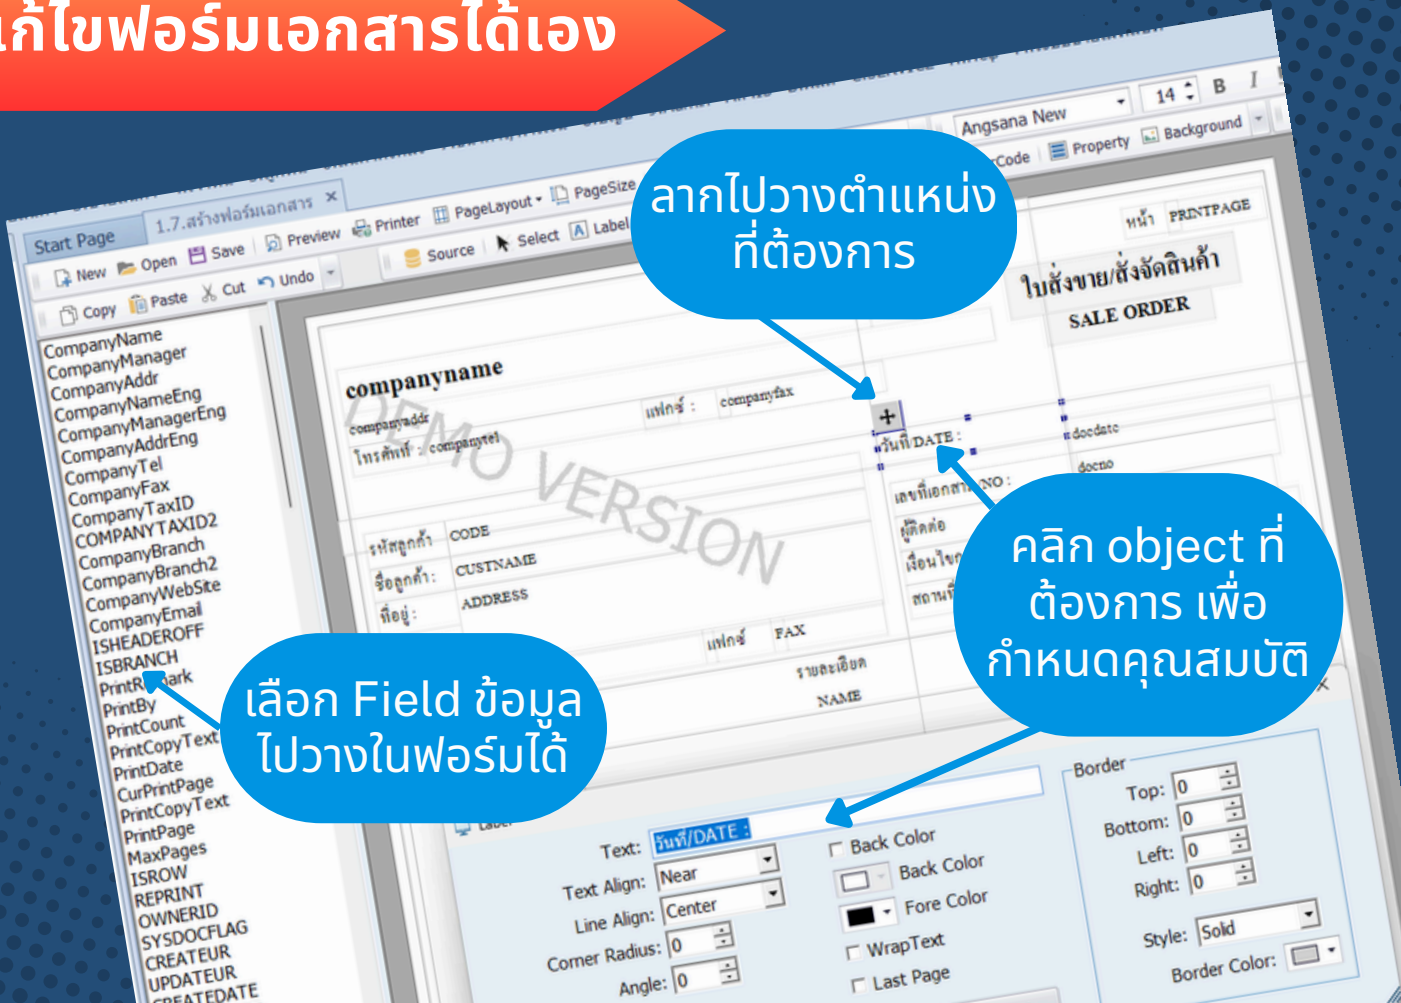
แก้ไขฟอร์มเอกสารได้เอง

ลากไปวางตำแหน่งที่ต้องการ

คลิก object ที่ต้องการ เพื่อกำหนดคุณสมบัติ

เลือก Field ข้อมูลไปวางในฟอร์มได้

Start Page
1.7.สร้างฟอร์มเอกสาร
New Open Save Preview Printer PageLayout PageSize
Copy Paste Cut Undo
Source Select Label
Angsana New 14 B I
Code Property Background

CompanyName
CompanyManager
CompanyAddr
CompanyNameEng
CompanyManagerEng
CompanyAddrEng
CompanyTel
CompanyFax
CompanyTaxID
COMPANYTAXID2
CompanyBranch
CompanyBranch2
CompanyWebSite
CompanyEmail
ISHEADEROFF
ISBRANCH
PrintRemark
PrintBy
PrintCount
PrintCopyText
PrintDate
CurPrintPage
PrintCopyText
PrintPage
MaxPages
ISROW
REPRINT
OWNERID
SYSDOCFLAG
CREATEUSER
UPDATEUSER
CREATEDATE

companyname
companyaddr
โทรศัพท์ : companytel
แฟกซ์ : companyfax
DEMO VERSION
หน้า PRINTPAGE
ใบสั่งขาย/สั่งจัดสินค้า
SALE ORDER
วันที่/DATE :
docdate
เลขที่เอกสาร/NO :
docno
ผู้ติดต่อ
เงื่อนไข
สถานที่
รหัสลูกค้า : CODE
ชื่อลูกค้า : CUSTNAME
ที่อยู่ : ADDRESS
แฟกซ์ FAX
รายละเอียด
NAME

Text: วันที่/DATE :
Text Align: Near
Line Align: Center
Corner Radius: 0
Angle: 0
Back Color
Back Color
Fore Color
WrapText
Last Page
Border
Top: 0
Bottom: 0
Left: 0
Right: 0
Style: Solid
Border Color: